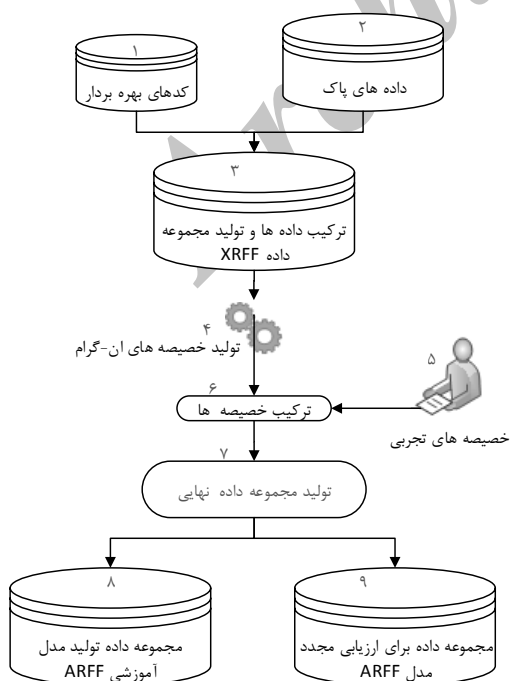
۲
داده های پاک

۱
کدهای بهره بردار

۳
ترکیب داده ها و تولید مجموعه داده XRFF

۴
تولید خصیصه های ان-گرام

۵
خصیصه های تجربی

۶
ترکیب خصیصه ها

۷
تولید مجموعه داده نهایی

۹
مجموعه داده برای ارزیابی مجدد مدل ARFF

۸
مجموعه داده تولید مدل آموزشی ARFF